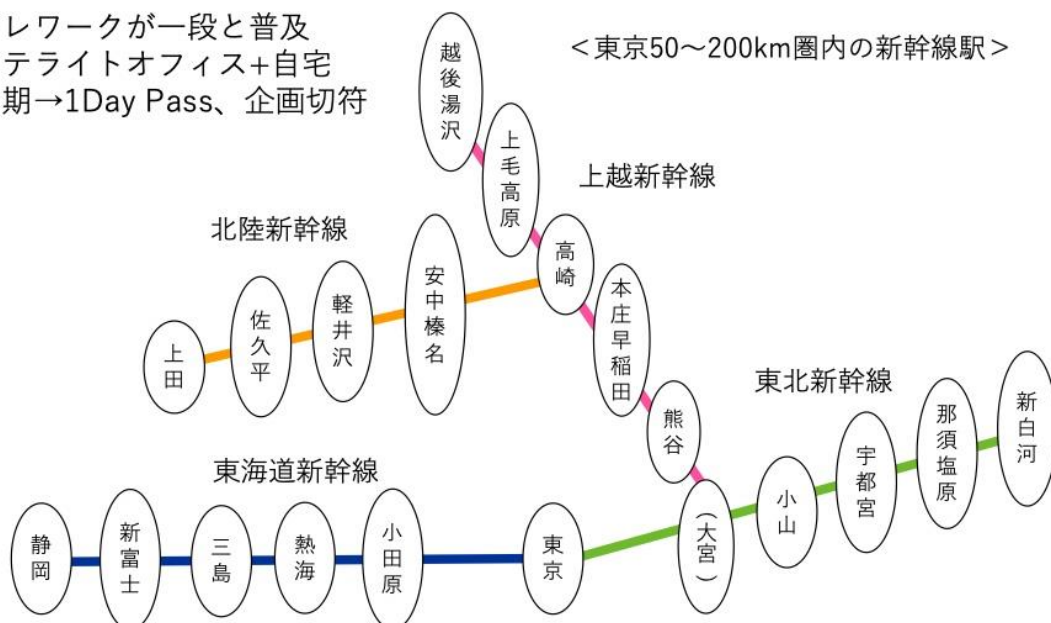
レワークが一段と普及
テライトオフィス+自宅
期→1Day Pass、企画切符

＜東京50～200km圏内の新幹線駅＞

上越新幹線

越後湯沢

上毛高原

高崎

本庄早稲田

熊谷

北陸新幹線

上田

佐久平

軽井沢

安中榛名

東北新幹線

（大宮）

小山

宇都宮

那須塩原

新白河

東海道新幹線

静岡

新富士

三島

熱海

小田原

東京